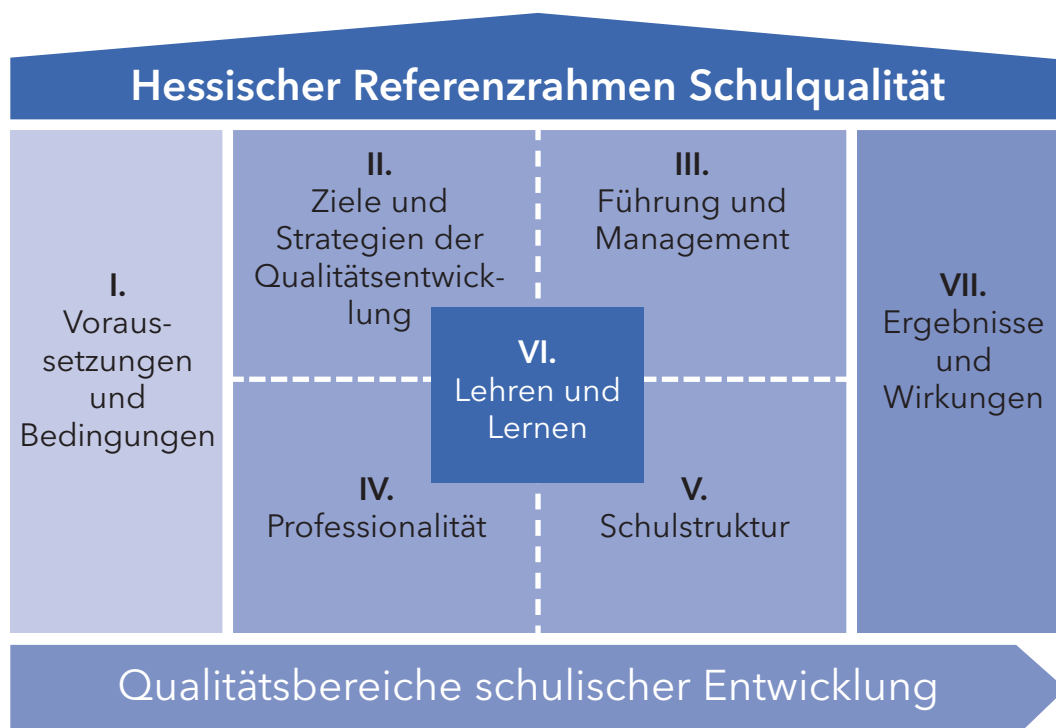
Hessischer Referenzrahmen Schulqualität

I.
Voraussetzungen und Bedingungen

II.
Ziele und Strategien der Qualitätsentwicklung

III.
Führung und Management

VI.
Lehren und Lernen

IV.
Professionalität

V.
Schulstruktur

VII.
Ergebnisse und Wirkungen

Qualitätsbereiche schulischer Entwicklung